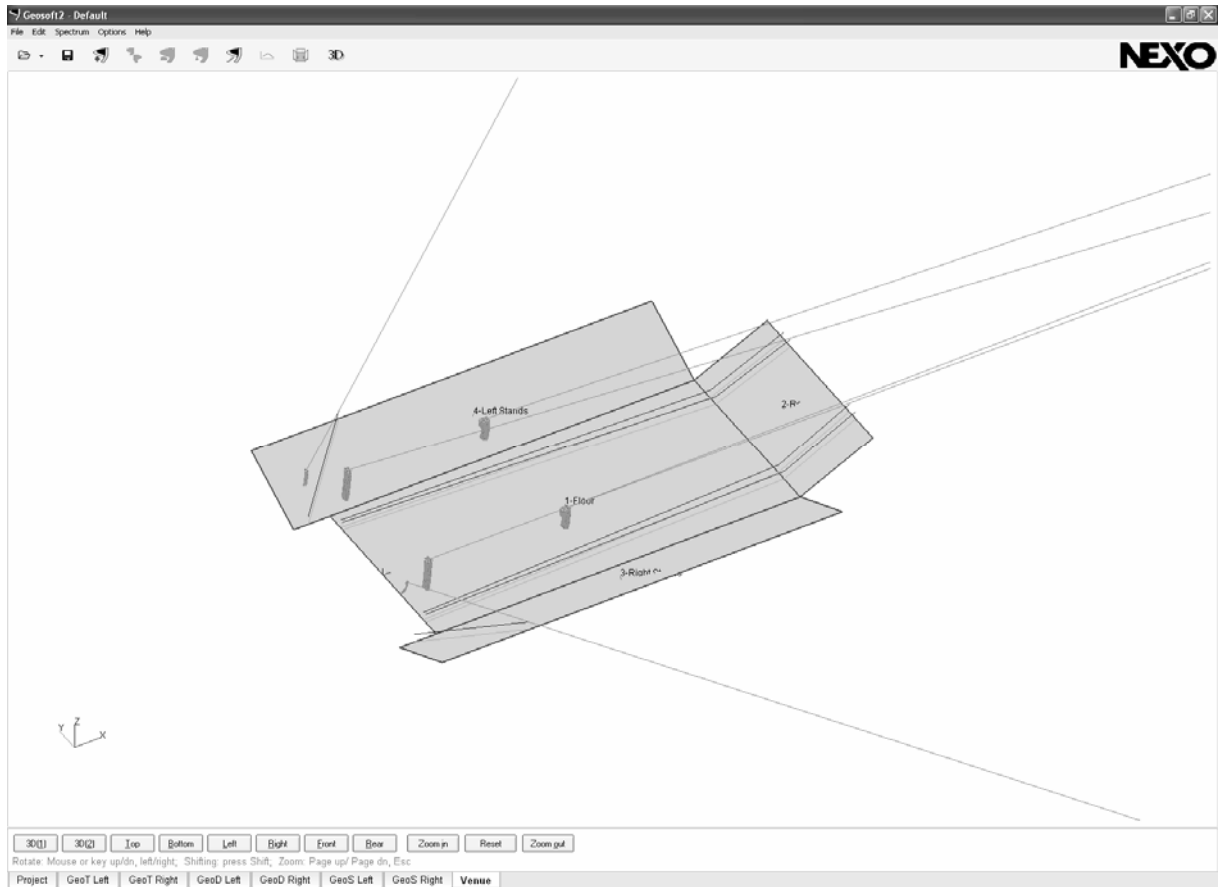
Geosoft2 - Default

File Edit Spectrum Options Help

3D

NEXO

4-Left Stands

2-R

1-Floor

3-Right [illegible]

Y Z X

3D(1) 3D(2) Top Bottom Left Right Front Rear Zoom in Reset Zoom out

Rotate: Mouse or key up/dn, left/right; Shifting: press Shift; Zoom: Page up/ Page dn, Esc

Project GeoT Left GeoT Right GeoD Left GeoD Right GeoS Left GeoS Right Venue